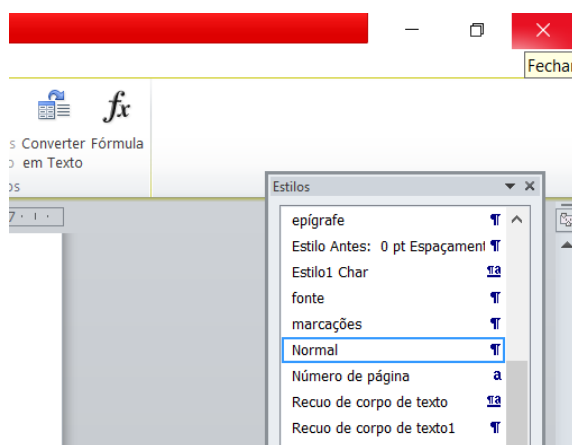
Fechar

s Converter Fórmula
o em Texto
os

Estilos

epígrafe ¶
Estilo Antes: 0 pt Espaçament ¶
Estilo1 Char ¶a
fonte ¶
marcações ¶
Normal ¶
Número de página a
Recuo de corpo de texto ¶a
Recuo de corpo de texto1 ¶